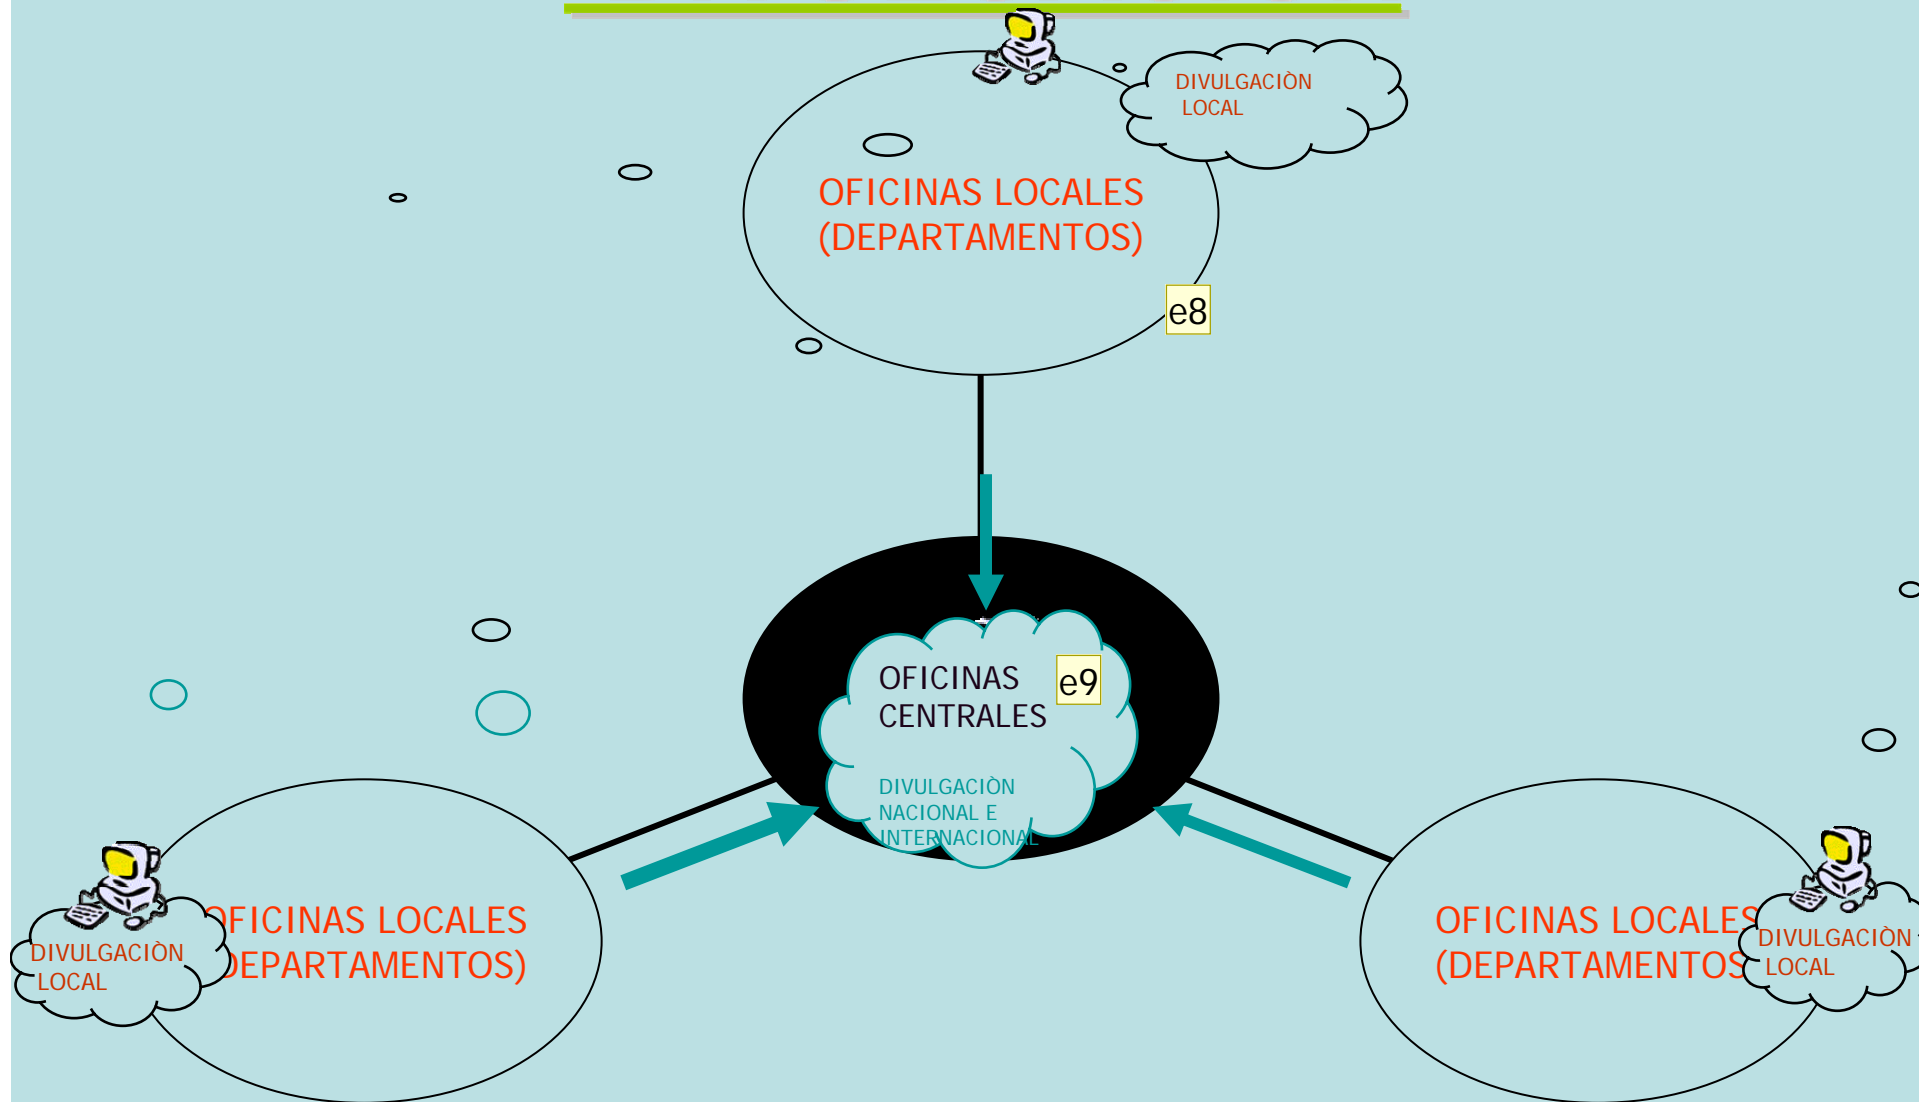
DIVULGACIÒN LOCAL

OFICINAS LOCALES (DEPARTAMENTOS)

e8

OFICINAS CENTRALES

e9

DIVULGACIÒN NACIONAL E INTERNACIONAL

DIVULGACIÒN LOCAL

OFICINAS LOCALES (DEPARTAMENTOS)

OFICINAS LOCALES (DEPARTAMENTOS

DIVULGACIÒN LOCAL